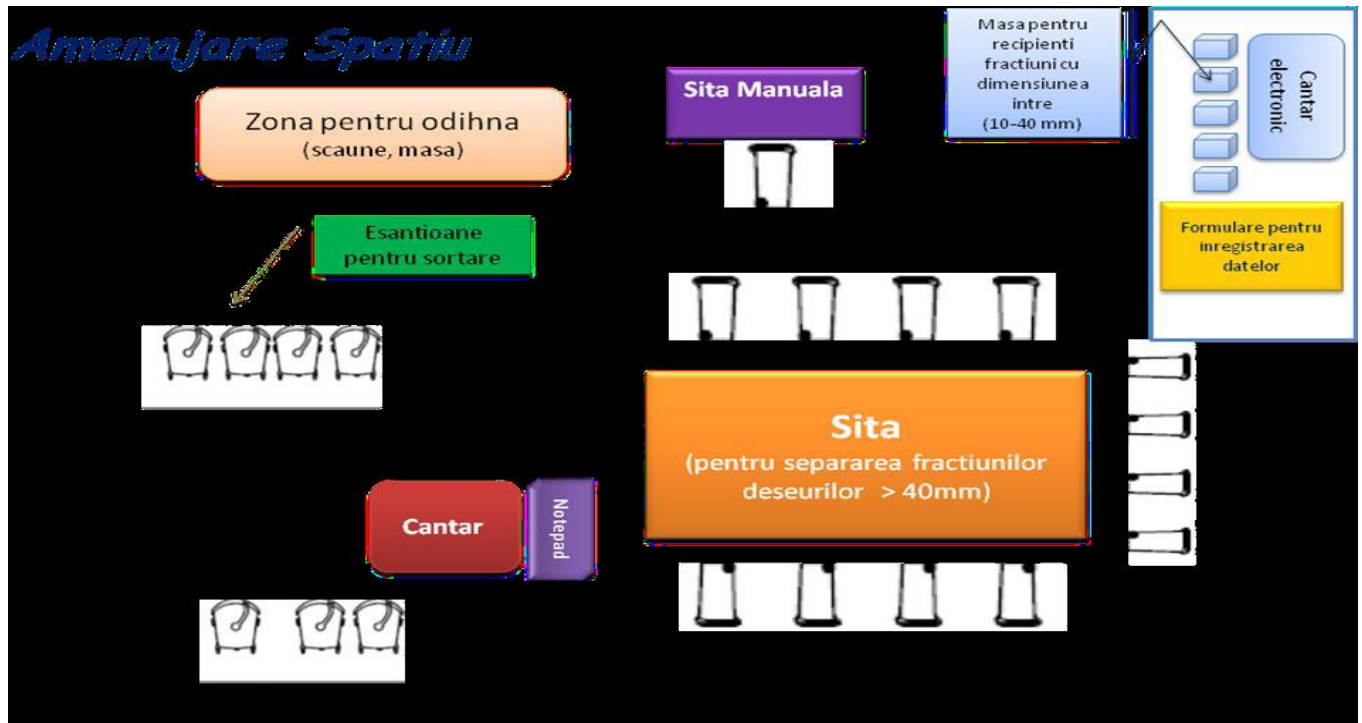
Amenajare Spatiu

Zona pentru odihna
(scaune, masa)

Sita Manuala

Masa pentru recipienti fractiuni cu dimensiunea intre (10-40 mm)

Cantar electronic

Formulare pentru inregistrarea datelor

Esantioane pentru sortare

Sita
(pentru separarea fractiunilor deseurilor > 40mm)

Cantar

Notepad